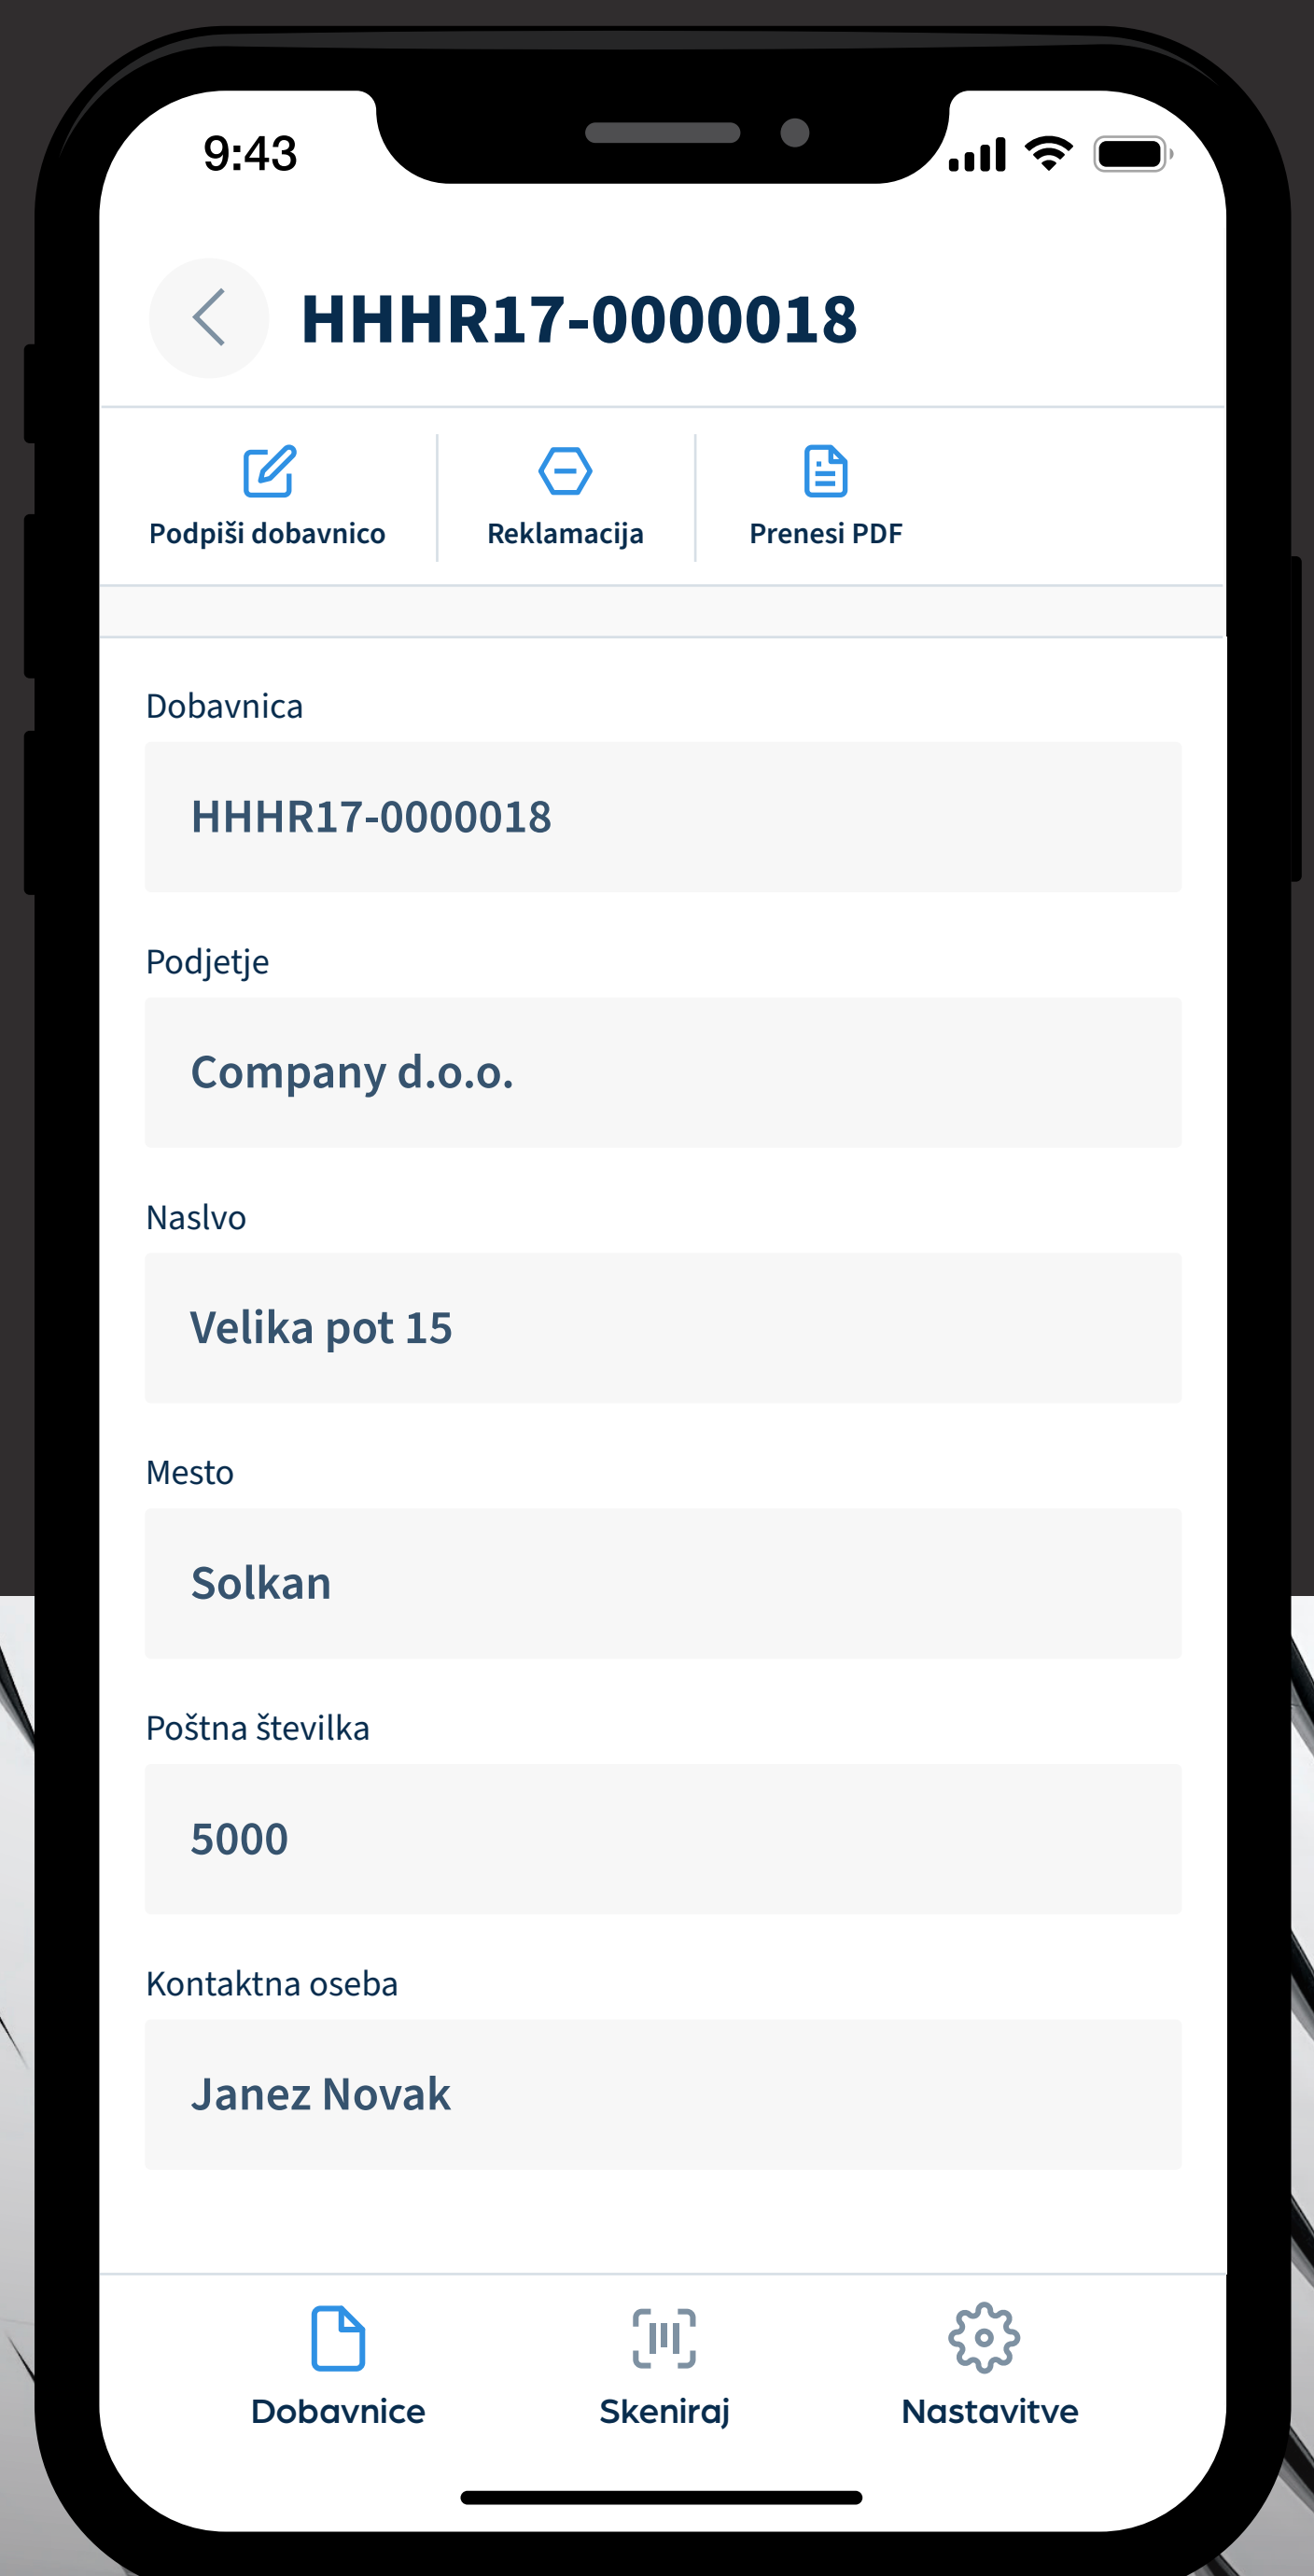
9:43

HHHR17-0000018

Podpiši dobavnico

Reklamacija

Prenesi PDF

Dobavnica

HHHR17-0000018

Podjetje

Company d.o.o.

Naslvo

Velika pot 15

Mesto

Solkan

Poštna številka

5000

Kontaktna oseba

Janez Novak

Dobavnice

Skeniraj

Nastavitve